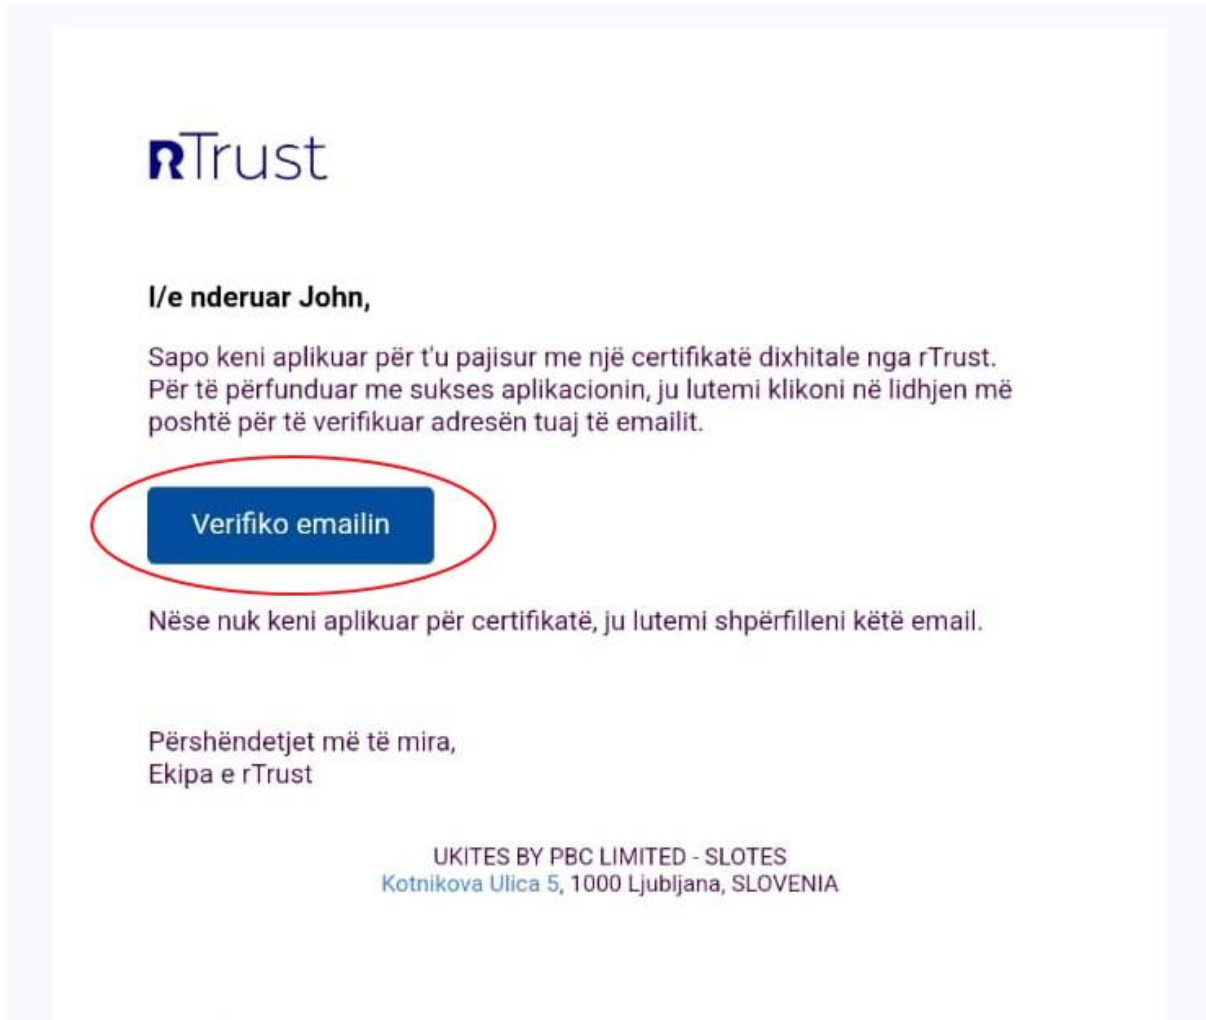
rTrust

I/e nderuar John,

Sapo keni aplikuar për t'u pajisur me një certifikatë dixhitale nga rTrust. Për të përfunduar me sukses aplikacionin, ju lutemi klikoni në lidhjen më poshtë për të verifikuar adresën tuaj të emailit.

Verifiko emailin

Nëse nuk keni aplikuar për certifikatë, ju lutemi shpërfilleni këtë email.

Përshëndetjet më të mira,
Ekipa e rTrust

UKITES BY PBC LIMITED - SLOTES
Kotnikova Ulica 5, 1000 Ljubljana, SLOVENIA